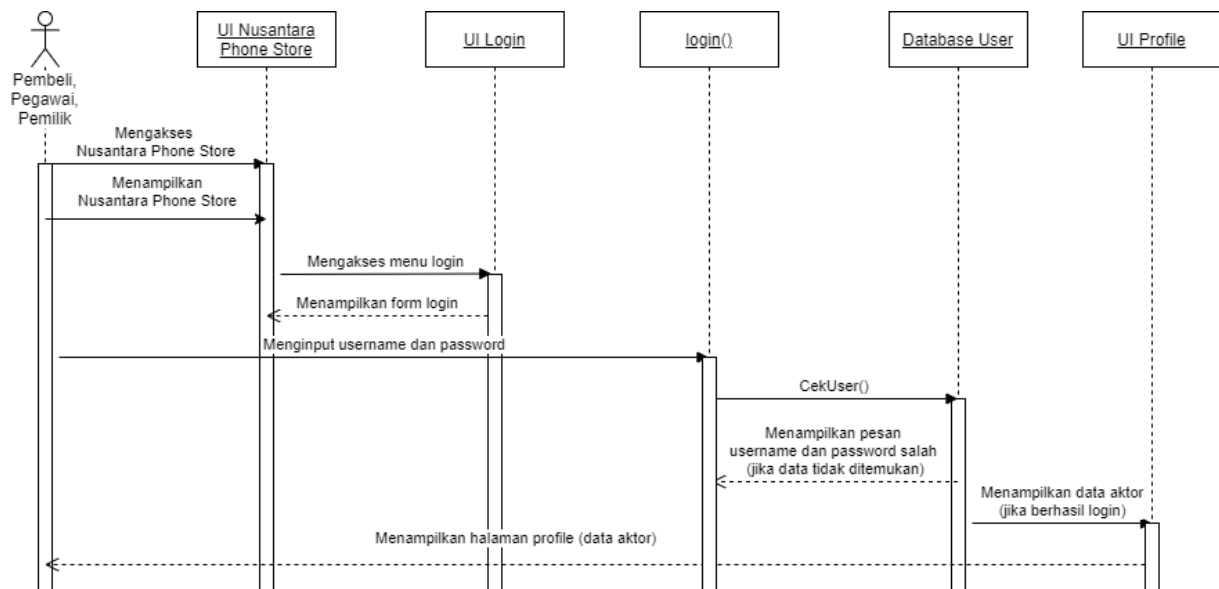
Pembeli, Pegawai, Pemilik

UI Nusantara Phone Store

UI Login

login()

Database User

UI Profile

Mengakses Nusantara Phone Store

Menampilkan Nusantara Phone Store

Mengakses menu login

Menampilkan form login

Menginput username dan password

CekUser()

Menampilkan pesan username dan password salah (jika data tidak ditemukan)

Menampilkan data aktor (jika berhasil login)

Menampilkan halaman profile (data aktor)